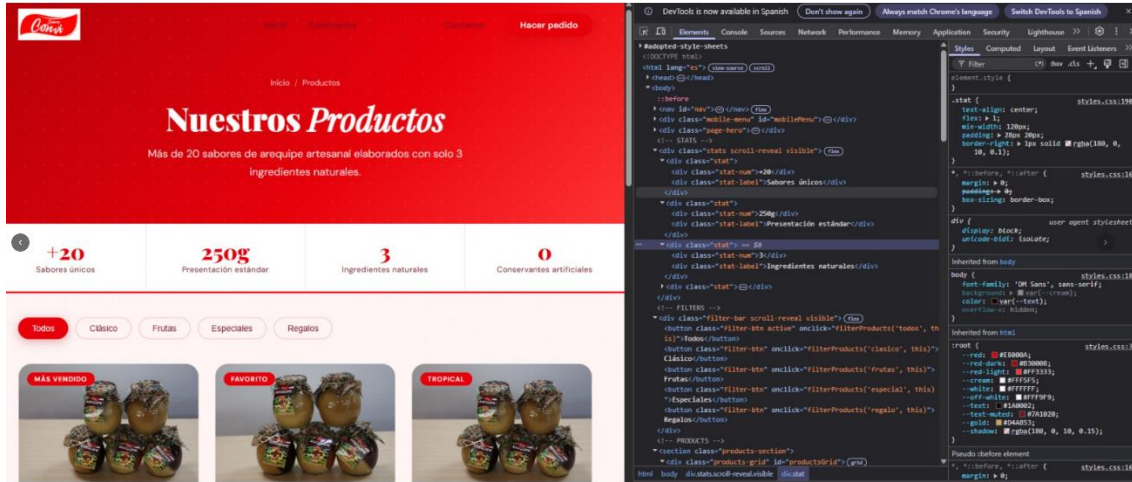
Consu

Inicio Productos Contacto Hacer pedido

Inicio / Productos

Nuestros *Productos*

Más de 20 sabores de arequipe artesanal elaborados con solo 3 ingredientes naturales.

| +20 | 250g | 3 | 0 |
|---|---|---|---|
| Sabores únicos | Presentación estándar | Ingredientes naturales | Conservantes artificiales |

Todos Clásico Frutas Especiales Regalos

MÁS VENDIDO

FAVORITO

TROPICAL

DevTools is now available in Spanish Don't show again Always match Chrome's language Switch DevTools to Spanish

Elements Console Sources Network Performance Memory Application Security Lighthouse >>

#adopted-style-sheets
<!DOCTYPE html>
<html lang="es"> view-source scroll
<head> ··· </head>
<body>
::before
<nav id="nav"> ··· </nav> flex
<div class="mobile-menu" id="mobileMenu"> ··· </div>
<div class="page-hero"> ··· </div>
<!-- STATS -->
<div class="stats scroll-reveal visible"> flex
<div class="stat">
<div class="stat-num">+20</div>
<div class="stat-label">Sabores únicos</div>
</div>
<div class="stat">
<div class="stat-num">250g</div>
<div class="stat-label">Presentación estándar</div>
</div>
<div class="stat"> == $0
<div class="stat-num">3</div>
<div class="stat-label">Ingredientes naturales</div>
</div>
<div class="stat"> ··· </div>
</div>
<!-- FILTERS -->
<div class="filter-bar scroll-reveal visible"> flex
<button class="filter-btn active" onclick="filterProducts('todos', this)">Todos</button>
<button class="filter-btn" onclick="filterProducts('clasico', this)">Clásico</button>
<button class="filter-btn" onclick="filterProducts('frutas', this)">Frutas</button>
<button class="filter-btn" onclick="filterProducts('especial', this)">Especiales</button>
<button class="filter-btn" onclick="filterProducts('regalo', this)">Regalos</button>
</div>
<!-- PRODUCTS -->
<section class="products-section">
<div class="products-grid" id="productsGrid"> grid

html body div.stats.scroll-reveal.visible div.stat

Styles Computed Layout Event Listeners >>
Filter :hov .cls
element.style {
}
.stat { styles.css:190
text-align: center;
flex: 1;
min-width: 120px;
padding: 28px 20px;
border-right: 1px solid rgba(180, 0, 10, 0.1);
}
*, *::before, *::after { styles.css:1
margin: 0;
padding: 0;
box-sizing: border-box;
}
div { user agent stylesheet
display: block;
unicode-bidi: isolate;
}
Inherited from body
body { styles.css:1
font-family: 'DM Sans', sans-serif;
background: var(--cream);
color: var(--text);
overflow-x: hidden;
}
Inherited from html
:root { styles.css:3
--red: #E8000A;
--red-dark: #B30008;
--red-light: #FF3333;
--cream: #FFF5F5;
--white: #FFFFFF;
--off-white: #FFF9F9;
--text: #1A0002;
--text-muted: #7A1020;
--gold: #D4A853;
--shadow: rgba(180, 0, 10, 0.15);
}
Pseudo ::before element
*, *::before, *::after { styles.css:1
margin: 0;